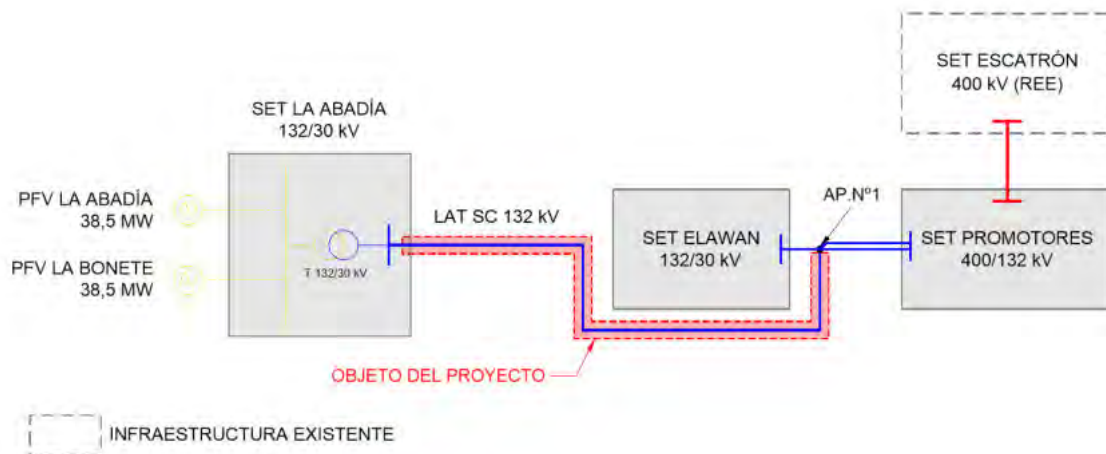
SET ESCATRÓN
400 kV (REE)

SET LA ABADÍA
132/30 kV

PFV LA ABADÍA
38,5 MW

PFV LA BONETE
38,5 MW

T 132/30 kV

LAT SC 132 kV

SET ELAWAN
132/30 kV

AP.Nº1

SET PROMOTORES
400/132 kV

OBJETO DEL PROYECTO

INFRAESTRUCTURA EXISTENTE